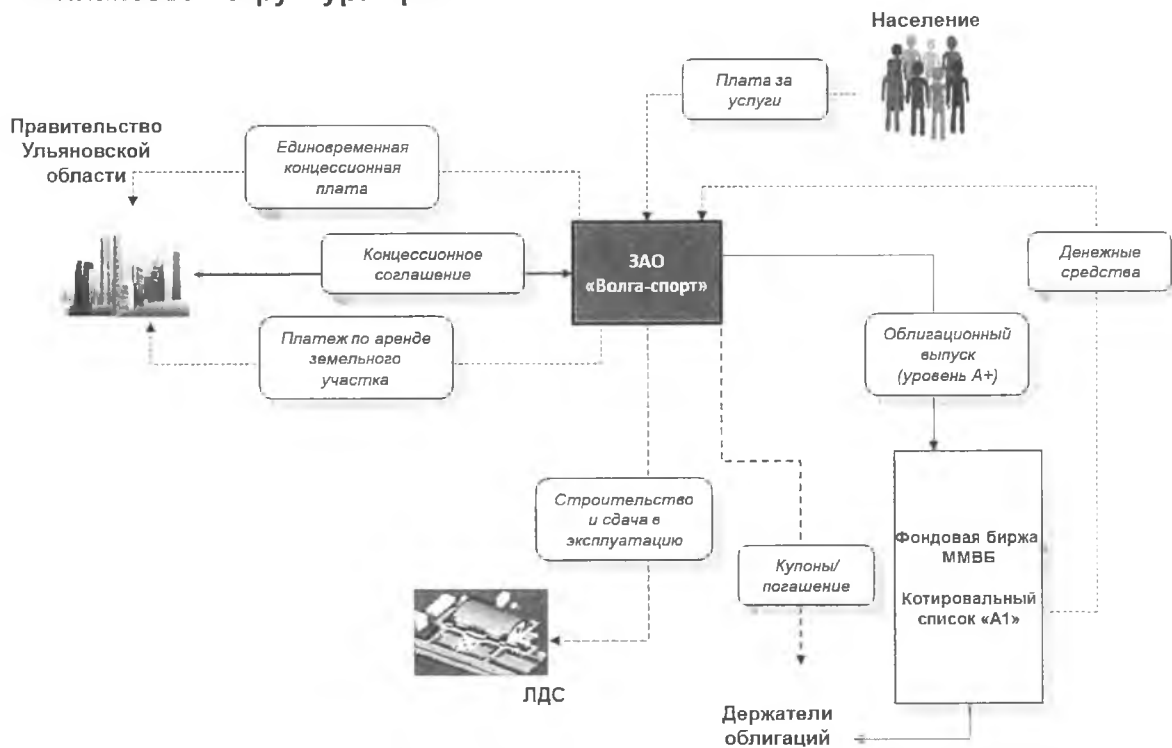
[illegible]

Население

Плата за услуги

Правительство Ульяновской области

Единовременная концессионная плата

Концессионное соглашение

ЗАО «Волга-спорт»

Денежные средства

Платеж по аренде земельного участка

Облигационный выпуск (уровень А+)

Строительство и сдача в эксплуатацию

Купоны/ погашение

Фондовая биржа ММВБ

Котировальный список «А1»

ЛДС

Держатели облигаций